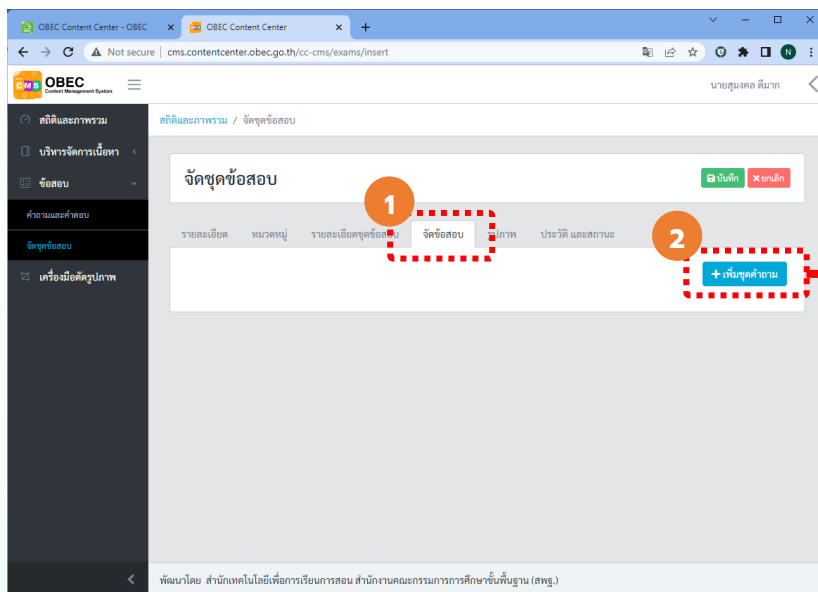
OBEC Content Center - OBEC ×
OBEC Content Center ×
+

Not secure | cms.contentcenter.obec.go.th/cc-cms/exams/insert

CMS OBEC Content Management System

นายสุมงคล ดีมาก

สถิติและภาพรวม
บริหารจัดการเนื้อหา
ข้อสอบ
คำถามและคำตอบ
จัดชุดข้อสอบ
เครื่องมือตัดรูปภาพ

สถิติและภาพรวม / จัดชุดข้อสอบ

จัดชุดข้อสอบ

บันทึก
ยกเลิก

1

2

รายละเอียด
หมวดหมู่
รายละเอียดชุดข้อสอบ
จัดข้อสอบ
รูปภาพ
ประวัติ และสถานะ

+ เพิ่มชุดคำถาม

พัฒนาโดย สำนักเทคโนโลยีเพื่อการเรียนการสอน สำนักงานคณะกรรมการการศึกษาขั้นพื้นฐาน (สพฐ.)